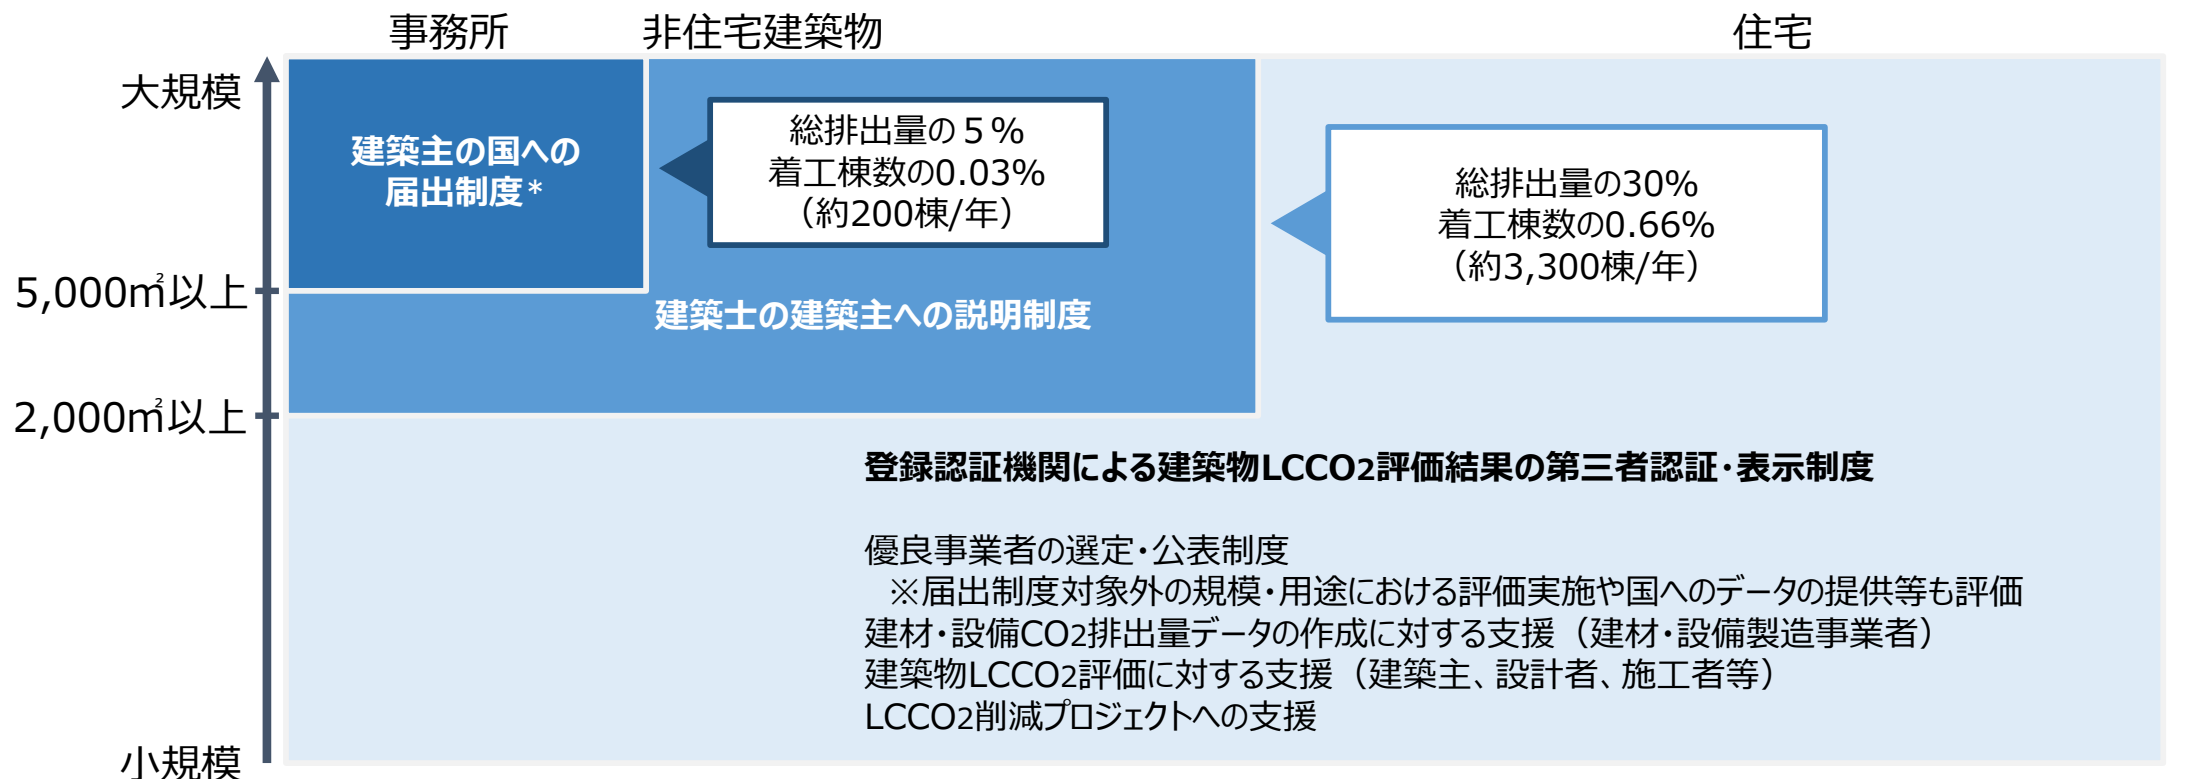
事務所　非住宅建築物　住宅

大規模

建築主の国への届出制度＊

総排出量の５％
着工棟数の0.03%
（約200棟/年）

総排出量の30%
着工棟数の0.66%
（約3,300棟/年）

5,000㎡以上

建築士の建築主への説明制度

2,000㎡以上

登録認証機関による建築物LCCO2評価結果の第三者認証・表示制度

優良事業者の選定・公表制度
※届出制度対象外の規模・用途における評価実施や国へのデータの提供等も評価
建材・設備CO2排出量データの作成に対する支援（建材・設備製造事業者）
建築物LCCO2評価に対する支援（建築主、設計者、施工者等）
LCCO2削減プロジェクトへの支援

小規模